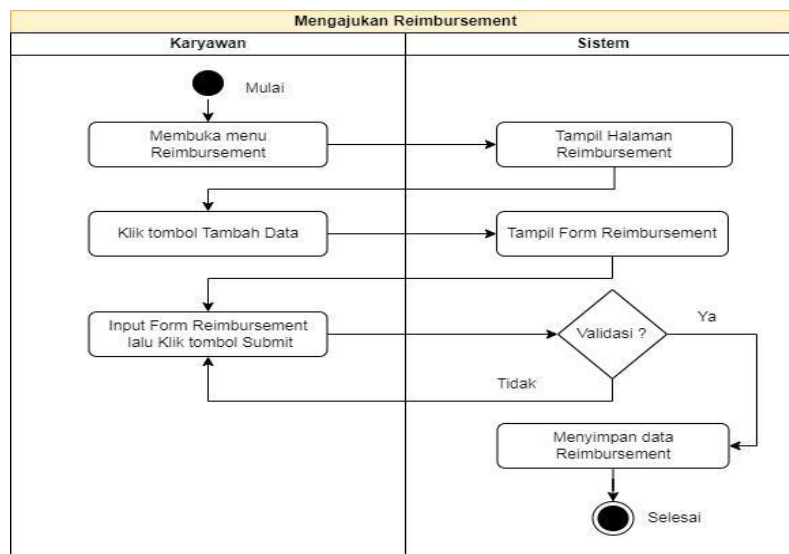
Mengajukan Reimbursement

Karyawan

Sistem

Mulai

Membuka menu Reimbursement

Tampil Halaman Reimbursement

Klik tombol Tambah Data

Tampil Form Reimbursement

Input Form Reimbursement lalu Klik tombol Submit

Validasi ?

Ya

Tidak

Menyimpan data Reimbursement

Selesai